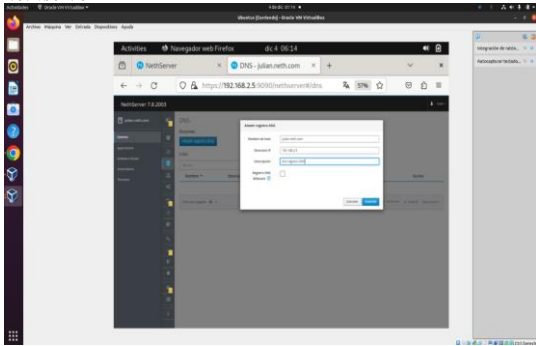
Actividades Oracle VM VirtualBox

Ubuntu (Corriendo) - Oracle VM VirtualBox

Archivo Máquina Ver Entrada Dispositivos Ayuda

Actividades Navegador web Firefox dic 4 06:14

NethServer

DNS - julian.neth.com

https://192.168.2.5:9090/nethserver#/dns

57%

NethServer 7.9.2009

DNS

Añadir registro DNS

Nombre de host

Dirección IP

Descripción

Registro Wildcard

Cancelar

Guardar

Integración de ratón...

Autocaptura teclado...